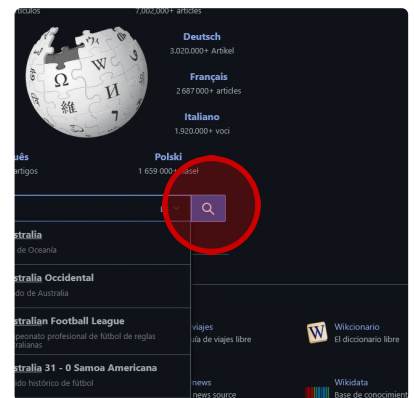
artículos
7,002,000+ articles

Deutsch
3.020.000+ Artikel

Français
2 687 000+ articles

Italiano
1.920.000+ voci

uês
artigos

Polski
1 659 000+ haseł

stralia
de Oceanía

stralia Occidental
do de Australia

stralian Football League
peonato profesional de fútbol de reglas
ralianas

stralia 31 - 0 Samoa Americana
do histórico de fútbol

viajes
uía de viajes libre

Wikcionario
El diccionario libre

news
news source

Wikidata
Base de conocimient